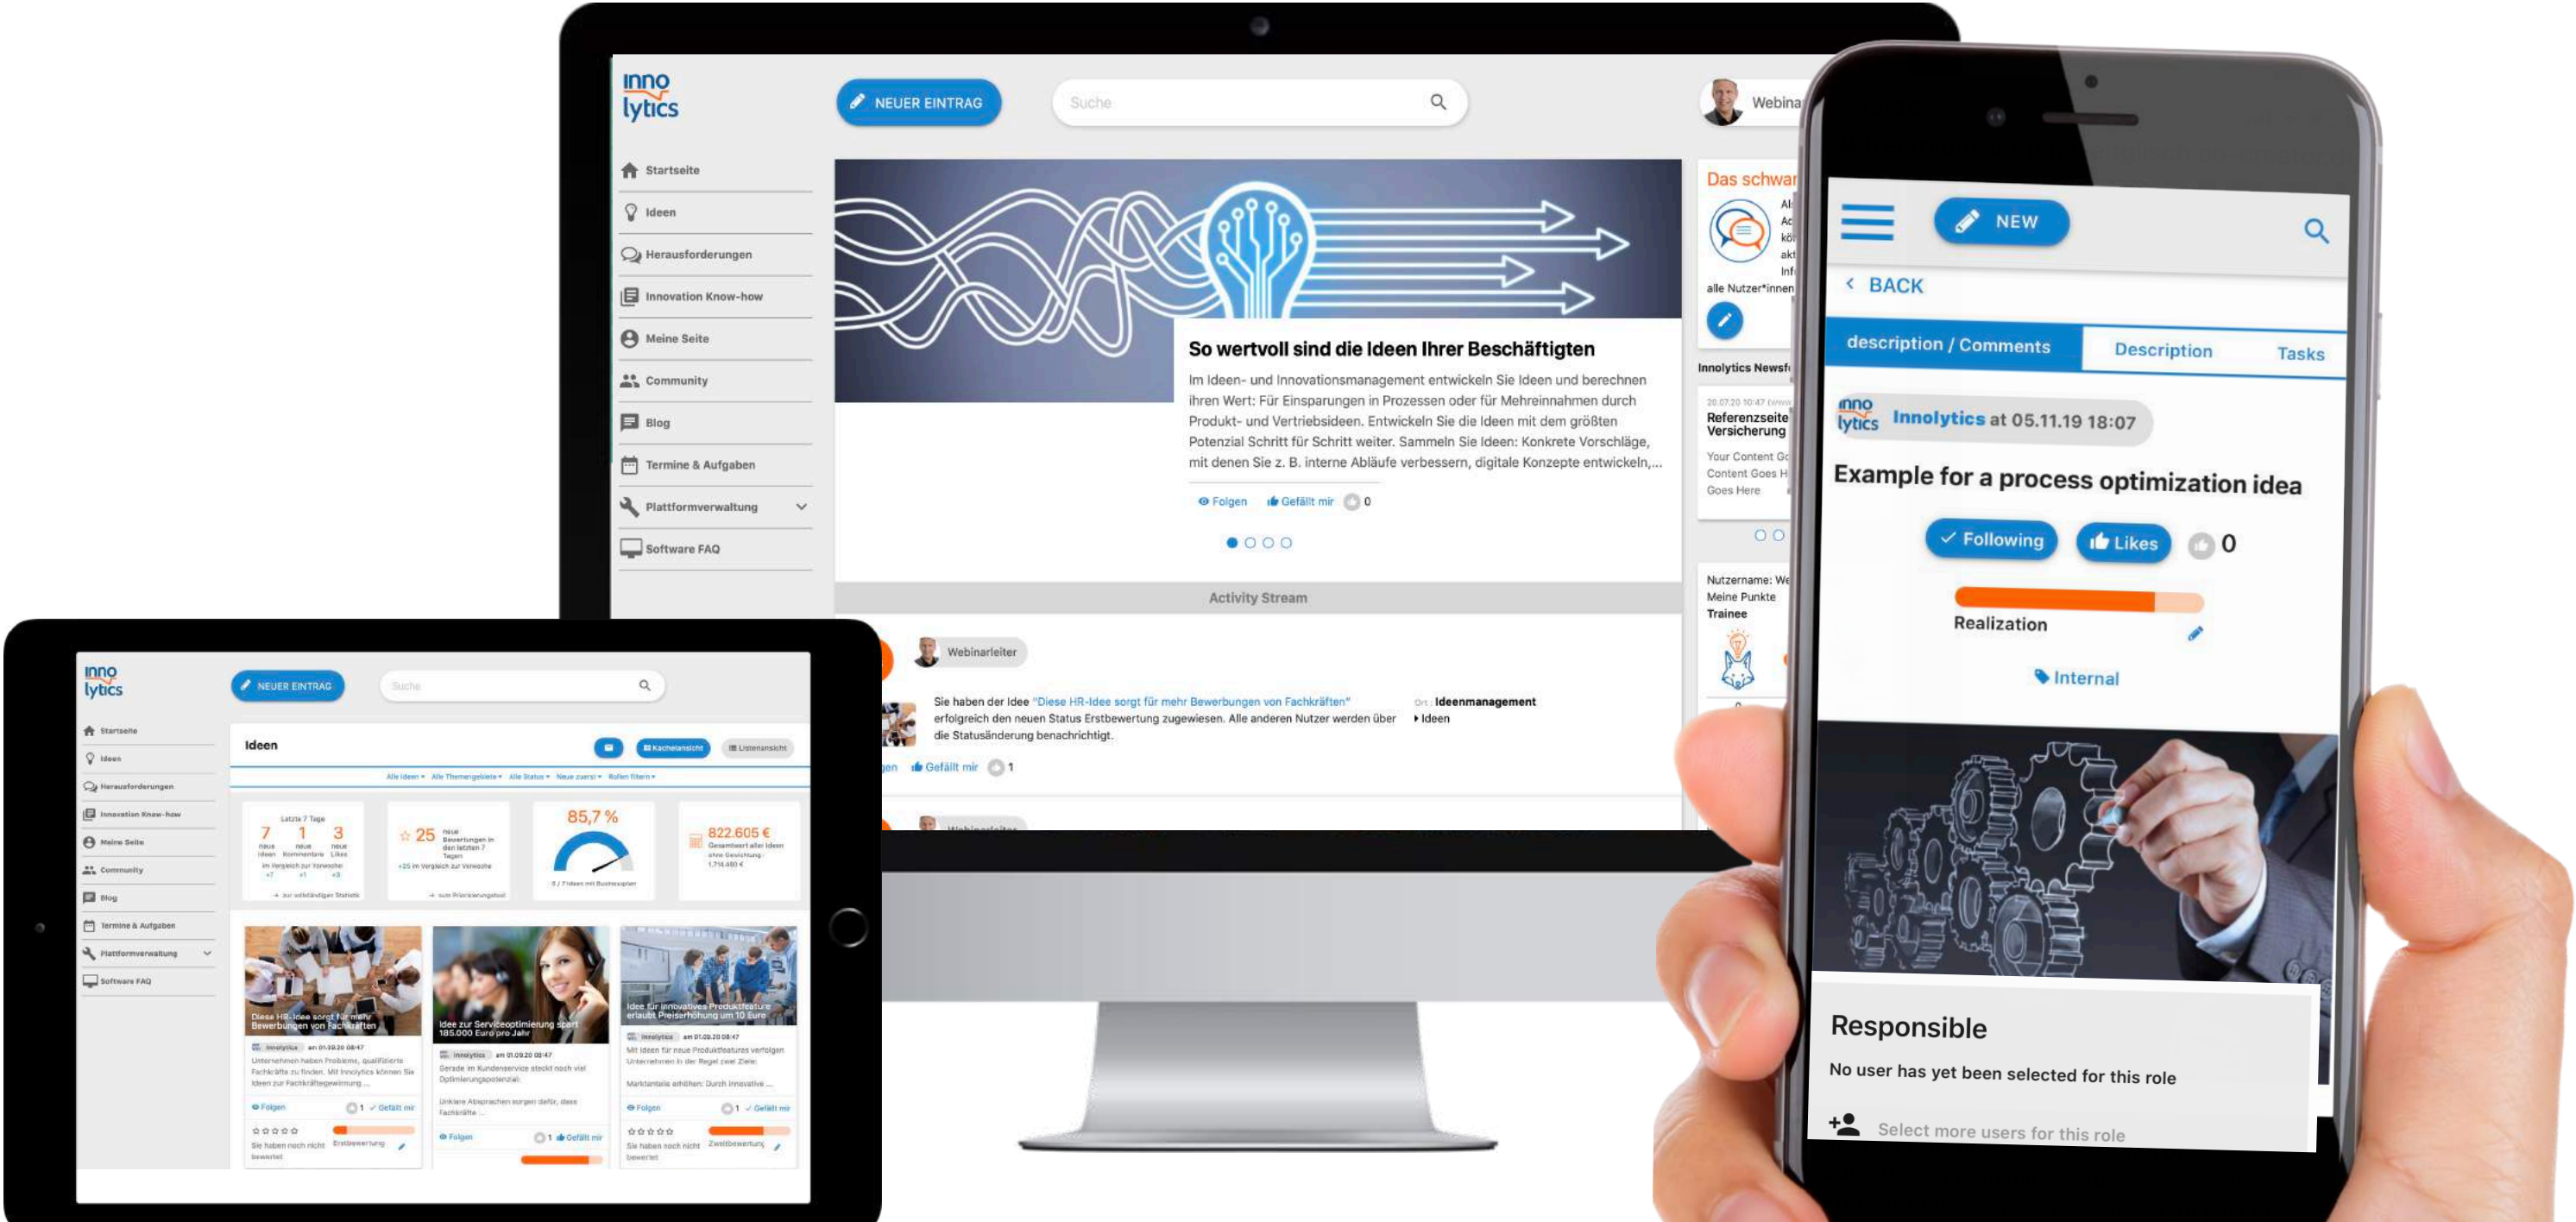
inno lytics

NEUER EINTRAG

Suche

Webina

Startseite
Ideen
Herausforderungen
Innovation Know-how
Meine Seite
Community
Blog
Termine & Aufgaben
Plattformverwaltung
Software FAQ

So wertvoll sind die Ideen Ihrer Beschäftigten

Im Ideen- und Innovationsmanagement entwickeln Sie Ideen und berechnen ihren Wert: Für Einsparungen in Prozessen oder für Mehreinnahmen durch Produkt- und Vertriebsideen. Entwickeln Sie die Ideen mit dem größten Potenzial Schritt für Schritt weiter. Sammeln Sie Ideen: Konkrete Vorschläge, mit denen Sie z. B. interne Abläufe verbessern, digitale Konzepte entwickeln,...

Folgen Gefällt mir 0

Das schwar

alle Nutzer*innen

Innolytics Newsf

Referenzseite Versicherung

Your Content Go Content Goes H Goes Here

Nutzername: We
Meine Punkte
Trainee

Activity Stream

Webinarleiter

Sie haben der Idee "Diese HR-Idee sorgt für mehr Bewerbungen von Fachkräften" erfolgreich den neuen Status Erstbewertung zugewiesen. Alle anderen Nutzer werden über die Statusänderung benachrichtigt.

Ort: Ideenmanagement
Ideen

Gefällt mir 1

inno lytics

NEUER EINTRAG

Suche

Startseite
Ideen
Herausforderungen
Innovation Know-how
Meine Seite
Community
Blog
Termine & Aufgaben
Plattformverwaltung
Software FAQ

Ideen

Kachelansicht Listenansicht

Alle Ideen Alle Themengebiete Alle Status Neue zuerst Rollen filtern

Letzte 7 Tage
7 neue Ideen 1 neue Kommentare 3 neue Likes

25 neue Bewertungen in den letzten 7 Tagen

85,7 %

822.605 €

Diese HR-Idee sorgt für mehr Bewerbungen von Fachkräften

Idee zur Serviceoptimierung spart 185.000 Euro pro Jahr

Idee für innovatives Produktfeature erlaubt Preiserhöhung um 10 Euro

Folgen Gefällt mir

NEW

BACK

description / Comments Description Tasks

inno lytics Innolytics at 05.11.19 18:07

Example for a process optimization idea

Following Likes 0

Realization

Internal

Responsible

No user has yet been selected for this role

Select more users for this role